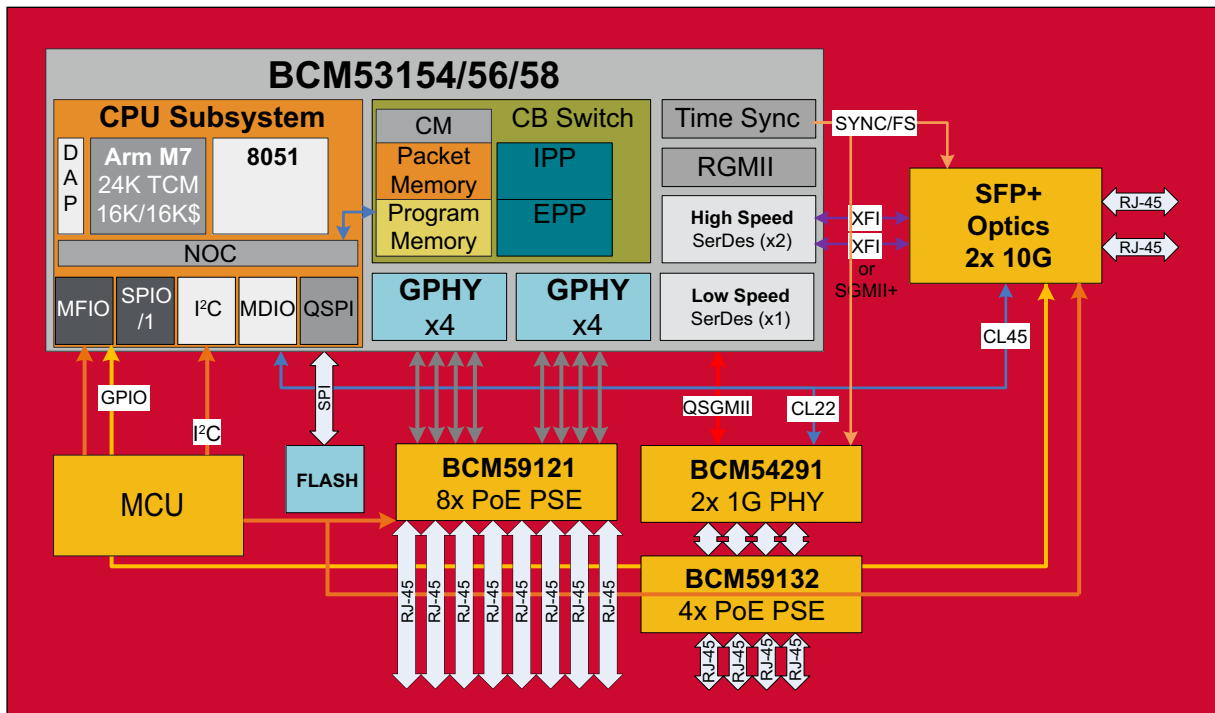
BCM53154/56/58

CPU Subsystem

DAP

Arm M7
24K TCM
16K/16K$

8051

NOC

MFIO

SPIO
/1

I$^2$C

MDIO

QSPI

CM

CB Switch

Packet
Memory

IPP

Program
Memory

EPP

GPHY
x4

GPHY
x4

Time Sync

RGMII

High Speed
SerDes (x2)

Low Speed
SerDes (x1)

SYNC/FS

XFI

XFI
or
SGMII+

SFP+
Optics
2x 10G

RJ-45

RJ-45

CL45

GPIO

I$^2$C

SPI

QSGMII

CL22

MCU

FLASH

BCM59121
8x PoE PSE

BCM54291
2x 1G PHY

BCM59132
4x PoE PSE

RJ-45
RJ-45
RJ-45
RJ-45
RJ-45
RJ-45
RJ-45
RJ-45

RJ-45
RJ-45
RJ-45
RJ-45